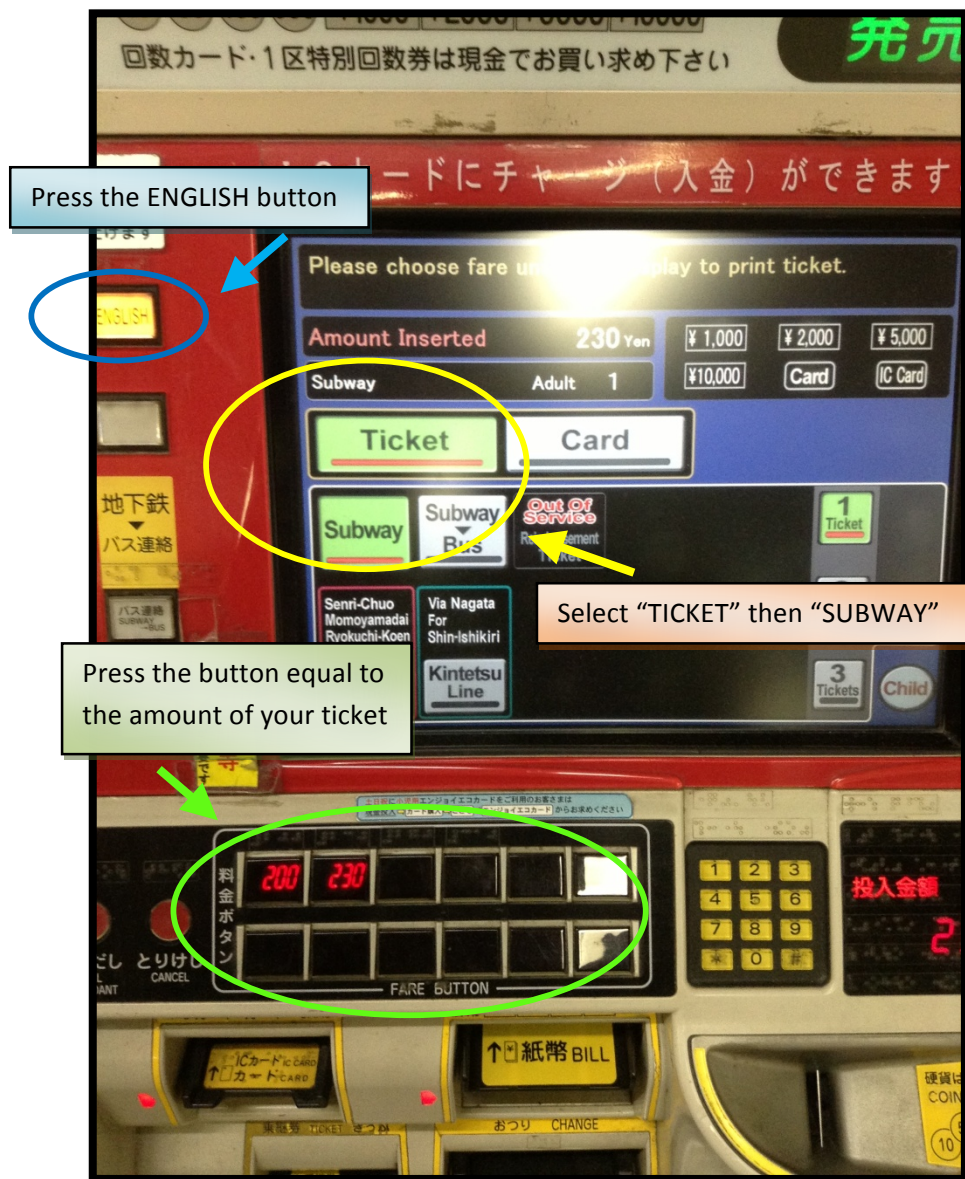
回数カード・1区特別回数券は現金でお買い求め下さい

発売

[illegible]カードにチャージ(入金)ができます

Press the ENGLISH button

ENGLISH

Please choose fare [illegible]play to print ticket.

Amount Inserted 230 Yen

Subway Adult 1

¥1,000 ¥2,000 ¥5,000

¥10,000 Card IC Card

Ticket

Card

地下鉄 ▼ バス連絡

バス連絡 SUBWAY BUS

Subway

Subway ▼ Bus

Out Of Service

R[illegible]ment Ticket

1 Ticket

Select "TICKET" then "SUBWAY"

Senri-Chuo Momoyamadai Ryokuchi-Koen

Via Nagata For Shin-Ishikiri

Kintetsu Line

3 Tickets

Child

Press the button equal to the amount of your ticket

料金ボタン

200 230

FARE BUTTON

1 2 3
4 5 6
7 8 9
* 0 #

投入金額

2

とりけし CANCEL

ICカード IC CARD
カード CARD

紙幣 BILL

おつり CHANGE

硬貨 COIN

10